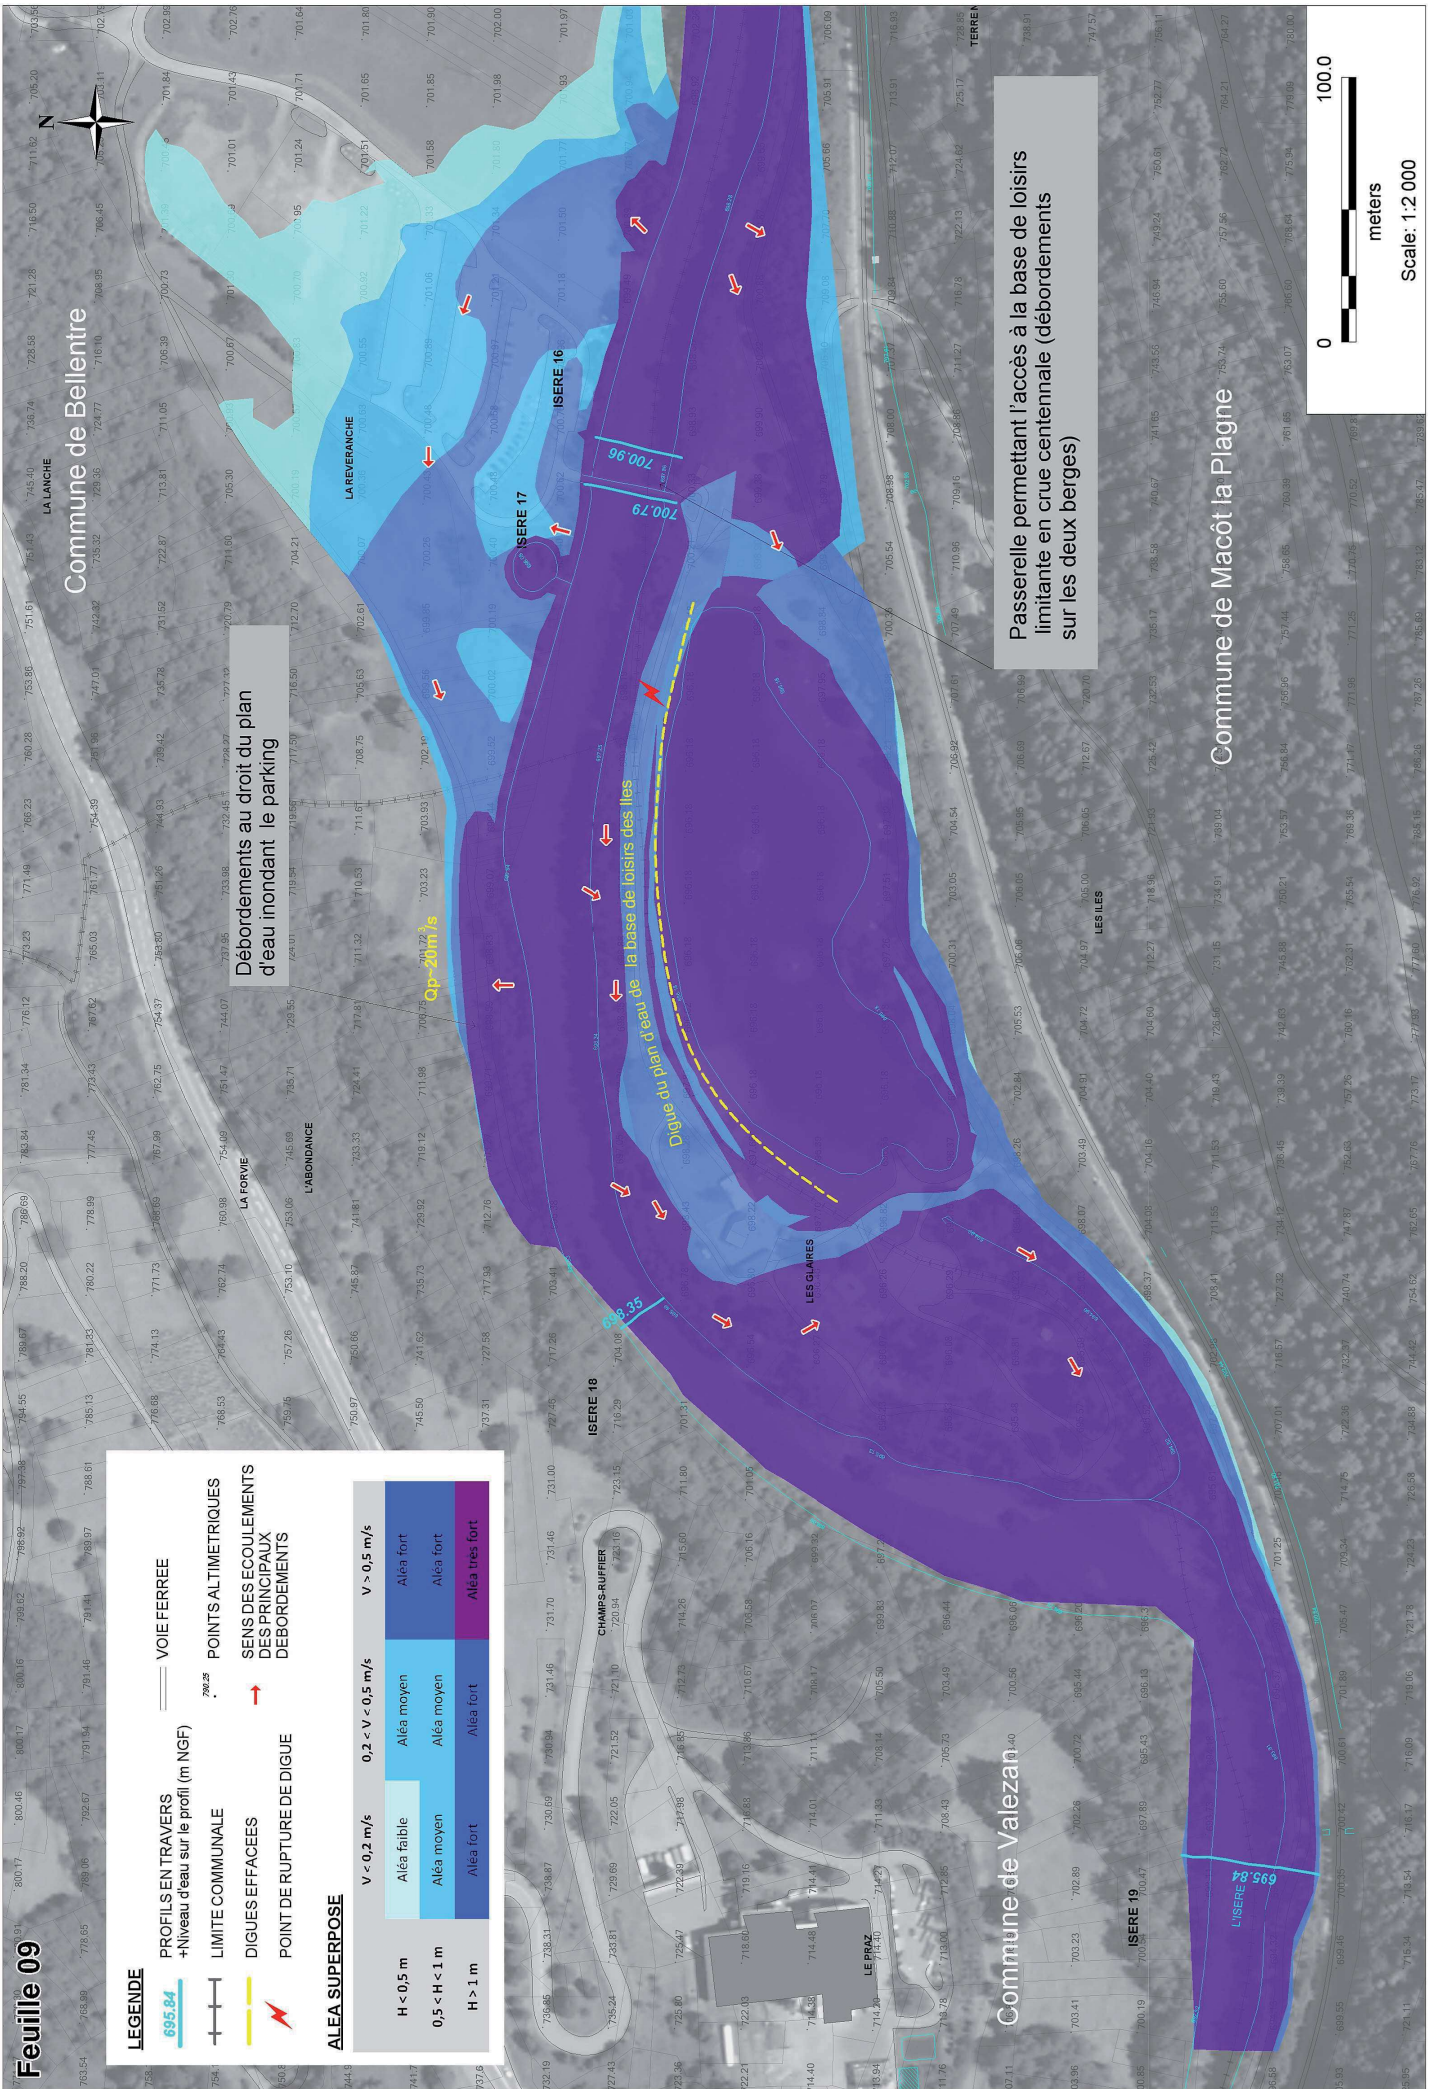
Feuille 09

LEGENDE

695.84 PROFILS EN TRAVERS +Niveau d'eau sur le profil (m NGF)

LIMITE COMMUNALE

DIGUES EFFACEES

POINT DE RUPTURE DE DIGUE

VOIE FERREE

790.25 POINTS ALTIMETRIQUES

SENS DES ECOULEMENTS DES PRINCIPAUX DEBORDEMENTS

ALEA SUPERPOSE

| | V < 0,2 m/s | 0,2 < V < 0,5 m/s | V > 0,5 m/s |
|---|---|---|---|
| H < 0,5 m | Aléa faible | Aléa moyen | Aléa fort |
| 0,5 < H < 1 m | Aléa moyen | Aléa moyen | Aléa fort |
| H > 1 m | Aléa fort | Aléa fort | Aléa très fort |

Commune de Bellentre

Commune de Valezan

Commune de Macôt la Plagne

Débordements au droit du plan d'eau inondant le parking

Passerelle permettant l'accès à la base de loisirs limitante en crue centennale (débordements sur les deux berges)

Digue du plan d'eau de la base de loisirs des Iles

Qp~20m$^3$/s

ISERE 16

ISERE 17

ISERE 18

ISERE 19

700.96

700.79

698.35

695.84

LA LANCHE

LA REVERANCHE

LA FORVIE

L'ABONDANCE

CHAMPS-RUFFIER

LE PRAZ

LES GLAIRES

LES ILES

TERRE N

L'ISERE

N

0

100.0

meters

Scale: 1:2 000